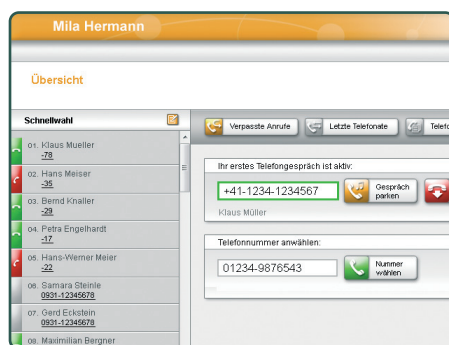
Mila Hermann

Übersicht

Schnellwahl

01. Klaus Mueller
-78

02. Hans Meiser
-35

03. Bernd Knaller
-29

04. Petra Engelhardt
-17

05. Hans-Werner Meier
-22

06. Samara Steinle
0931-12345678

07. Gerd Eckstein
0931-12345678

08. Maximilian Bergner

Verpasste Anrufe

Letzte Telefonate

Telefo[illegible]

Ihr erstes Telefongespräch ist aktiv:

+41-1234-1234567

Gespräch parken

Klaus Müller

Telefonnummer anwählen:

01234-9876543

Nummer wählen